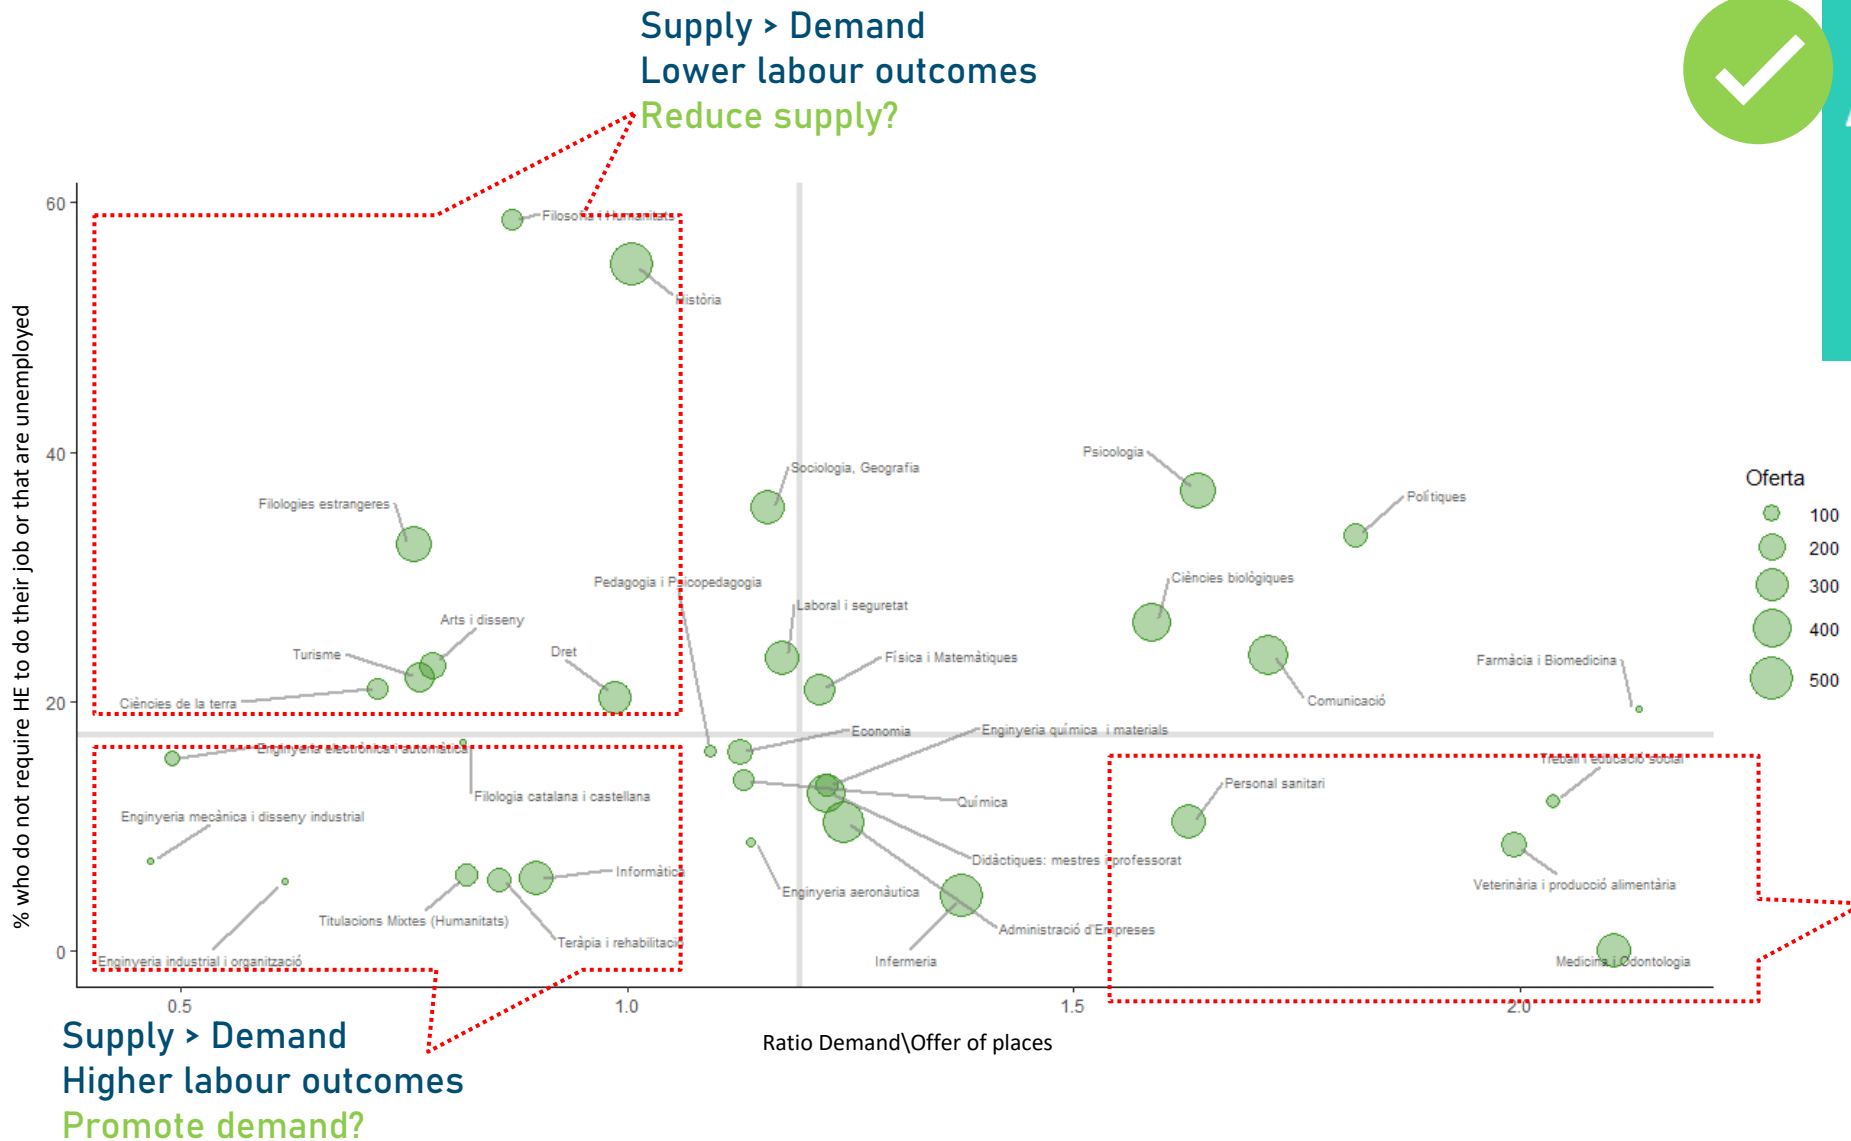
Supply > Demand
Lower labour outcomes
Reduce supply?

60
40
20
0

% who do not require HE to do their job or that are unemployed

Filosofia i Humanitats
Història
Filologies estrangeres
Sociologia, Geografia
Psicologia
Polítiques
Pedagogia i Psicopedagogia
Ciències biològiques
Laboral i seguretat
Arts i disseny
Turisme
Dret
Física i Matemàtiques
Farmàcia i Biomedicina
Comunicació
Ciències de la terra
Economia
Enginyeria química i materials
Enginyeria electrònica i automàtica
Treball i educació social
Personal sanitari
Filologia catalana i castellana
Química
Enginyeria mecànica i disseny industrial
Didàctiques: mestres i professorat
Informàtica
Enginyeria aeronàutica
Veterinària i producció alimentària
Titulacions Mixtes (Humanitats)
Teràpia i rehabilitació
Administració d'Empreses
Enginyeria industrial i organització
Infermeria
Medicina i Odontologia

0.5
1.0
1.5
2.0

Ratio Demand\Offer of places

Oferta
100
200
300
400
500

Supply > Demand
Higher labour outcomes
Promote demand?